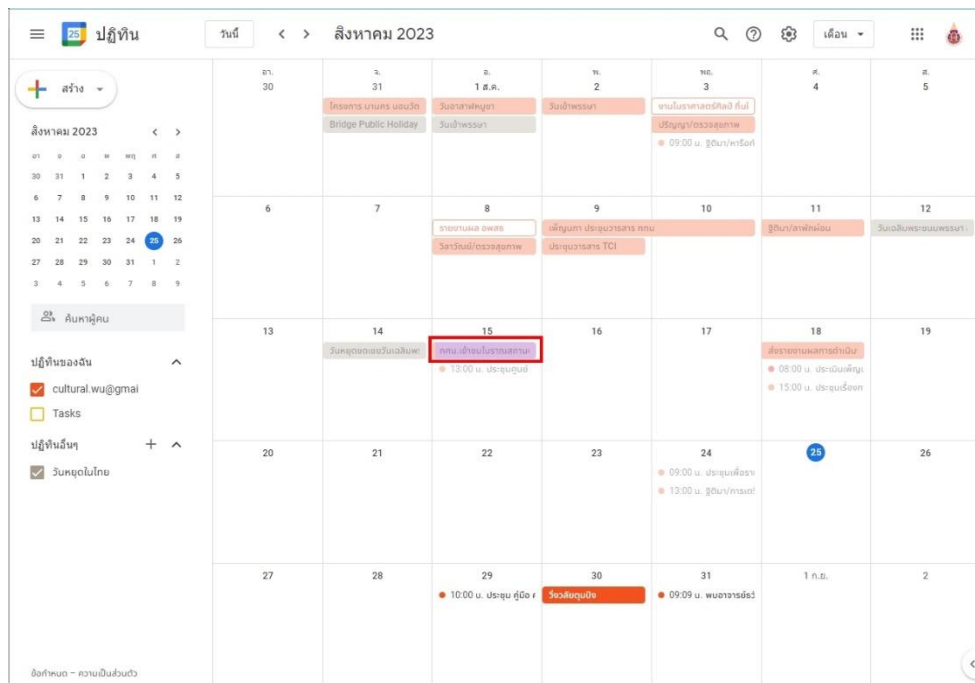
25 ปฏิทิน

วันนี้ < > สิงหาคม 2023

เดือน

สร้าง

สิงหาคม 2023 < >

| อา | จ | อ | พ | พฤ | ศ | ส |
|---|---|---|---|---|---|---|
| 30 | 31 | 1 | 2 | 3 | 4 | 5 |
| 6 | 7 | 8 | 9 | 10 | 11 | 12 |
| 13 | 14 | 15 | 16 | 17 | 18 | 19 |
| 20 | 21 | 22 | 23 | 24 | 25 | 26 |
| 27 | 28 | 29 | 30 | 31 | 1 | 2 |
| 3 | 4 | 5 | 6 | 7 | 8 | 9 |

ค้นหาผู้คน

ปฏิทินของฉัน

cultural.wu@gmai

Tasks

ปฏิทินอื่นๆ

วันหยุดในไทย

ข้อกำหนด – ความเป็นส่วนตัว

| อา. | จ. | อ. | พ. | พฤ. | ศ. | ส. |
|---|---|---|---|---|---|---|
| 30 | 31 โครงการ มานครา มอนวัด; Bridge Public Holiday | 1 ส.ค. วันอาสาฬหบูชา; วันเข้าพรรษา | 2 วันเข้าพรรษา | 3 งานโบราณคดีศิลป์ ถิ่นใ; ปริญญา/ตรวจสุขภาพ; 09:00 น. ฐิติมา/หารือก | 4 | 5 |
| 6 | 7 | 8 รายงานผล อพสธ; วิลาวัณย์/ตรวจสุขภาพ | 9 เพ็ญนภา ประชุมวารสาร กกม; ประชุมวารสาร TCI | 10 | 11 ฐิติมา/ลาพักผ่อน | 12 วันเฉลิมพระชนมพรรษา |
| 13 | 14 วันหยุดชดเชยวันเฉลิมพ | 15 กสม.เข้าชมโบราณสถาน; 13:00 น. ประชุมศูนย์ | 16 | 17 | 18 ส่งรายงานผลการดำเนิน; 08:00 น. ประเมินเพ็ญ; 15:00 น. ประชุมเรื่องก | 19 |
| 20 | 21 | 22 | 23 | 24 09:00 น. ประชุมเพื่อรา; 13:00 น. ฐิติมา/การเป | 25 | 26 |
| 27 | 28 | 29 10:00 น. ประชุม คู่มือ ก | 30 วีรวลัยตุนปัง | 31 09:09 น. พบอาจารย์ร่ | 1 ก.ย. | 2 |